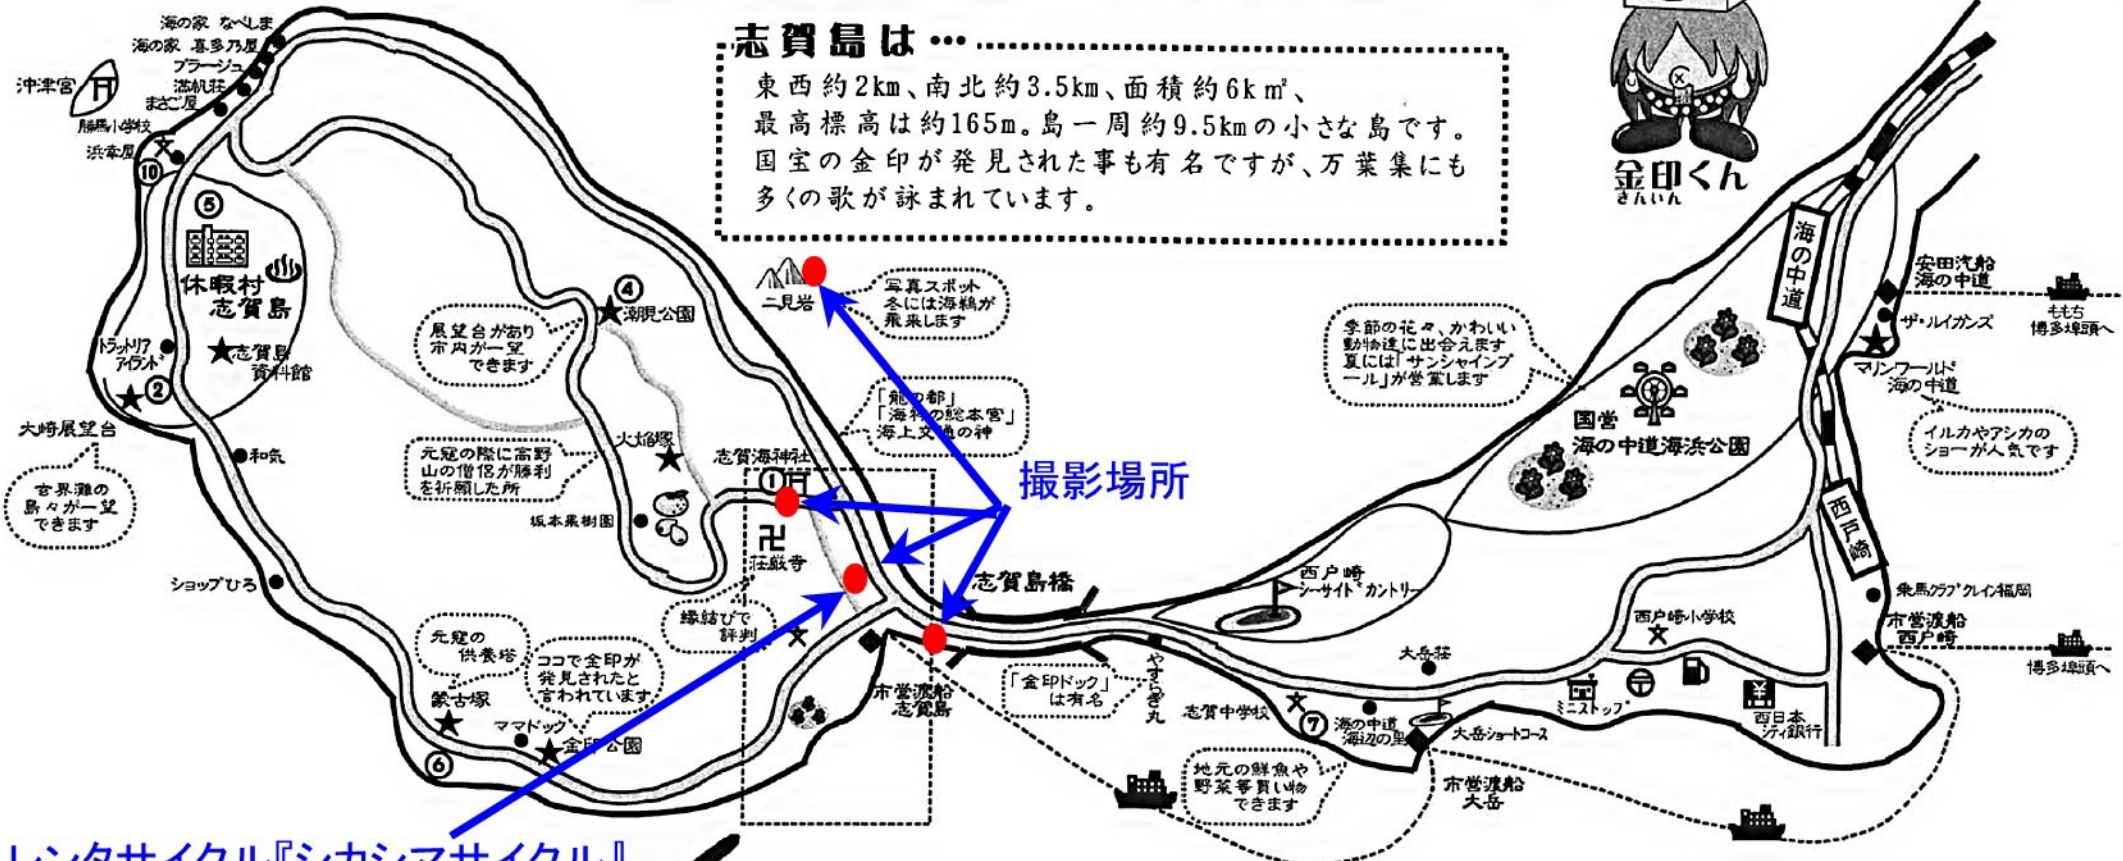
志賀島は…

東西約2km、南北約3.5km、面積約6k㎡、最高標高は約165m。島一周約9.5kmの小さな島です。国宝の金印が発見された事も有名ですが、万葉集にも多くの歌が詠まれています。

金印くん
きんいん

海の家 なべしま
海の家 喜多乃屋
プラージュ
満帆荘
まさご屋
沖津宮
勝馬小学校
浜寺屋
⑩
⑤
休暇村 志賀島
④
潮見公園
展望台があり市内が一望できます
トラットリア アイランド
志賀島資料館
②
大崎展望台
玄界灘の島々が一望できます
和気
元寇の際に高野山の僧侶が勝利を祈願した所
大嶋塚
坂本果樹園
ショップひろ
元寇の供養塔
蒙古塚
ココで金印が発見されたと言われています
ママドック
金印公園
⑥
二見岩
写真スポット 冬には海鵜が飛来します
「龍の都」「海神の総本宮」海上交通の神
志賀海神社
①
荘厳寺
縁結びで評判
撮影場所
志賀島橋
市営渡船 志賀島
「金印ドック」は有名
やすらぎ丸
志賀中学校
⑦
海の中道 海辺の里
地元の鮮魚や野菜等買い物できます
市営渡船 大岳
大岳ショートコース
大岳荘
西戸崎 シーサイドカントリー
西戸崎小学校
ミニストップ
西日本シティ銀行
季節の花々、かわいい動物達に出会えます 夏には「サンシャインプール」が営業します
国営 海の中道海浜公園
海の中道
西戸崎
安田汽船 海の中道
ももち 博多埠頭へ
ザ・ルイガンズ
マリンワールド 海の中道
イルカやアシカのショーが人気です
乗馬クラブクレイン福岡
市営渡船 西戸崎
博多埠頭へ

レンタサイクル『シカシマサイクル』